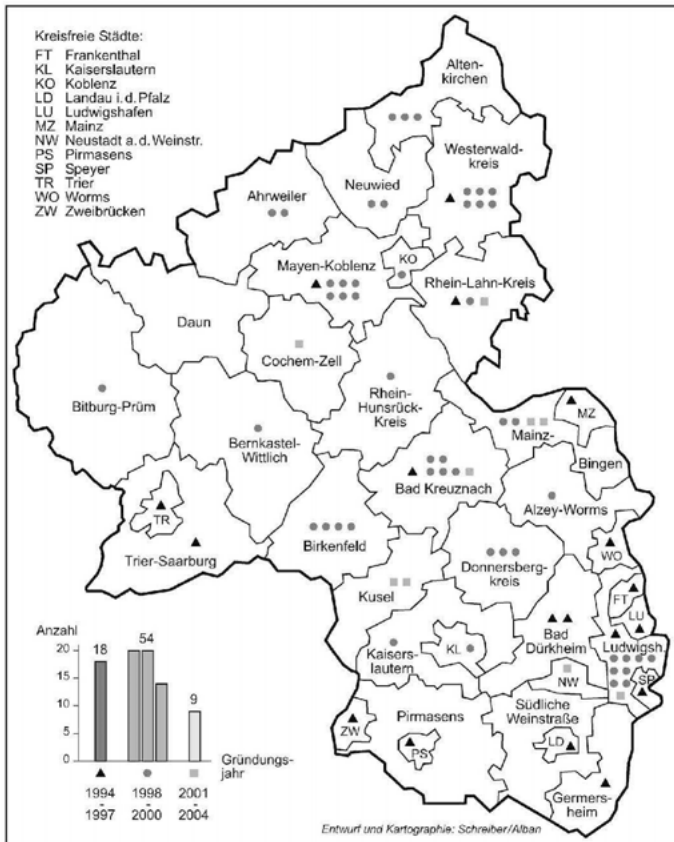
Kreisfreie Städte:
FT Frankenthal
KL Kaiserslautern
KO Koblenz
LD Landau i.d.Pfalz
LU Ludwigshafen
MZ Mainz
NW Neustadt a.d.Weinstr.
PS Pirmasens
SP Speyer
TR Trier
WO Worms
ZW Zweibrücken

Altenkirchen
Westerwaldkreis
Neuwied
Ahrweiler
Mayen-Koblenz
KO
Rhein-Lahn-Kreis
Daun
Cochem-Zell
Bitburg-Prüm
Rhein-Hunsrück-Kreis
Bernkastel-Wittlich
MZ
Mainz-
Bingen
Bad Kreuznach
Alzey-Worms
TR
Trier-Saarburg
Birkenfeld
WO
Donnersbergkreis
Kusel
FT
LU
Anzahl
18
54
20
15
10
5
0
9
Kaiserslautern
KL
Bad Dürkheim
Ludwigsh.
NW
SP
Südliche Weinstraße
ZW
Pirmasens
PS
LD
Gründungsjahr
1994 - 1997
1998 - 2000
2001 - 2004
Germersheim
Entwurf und Kartographie: Schreiber/Alban